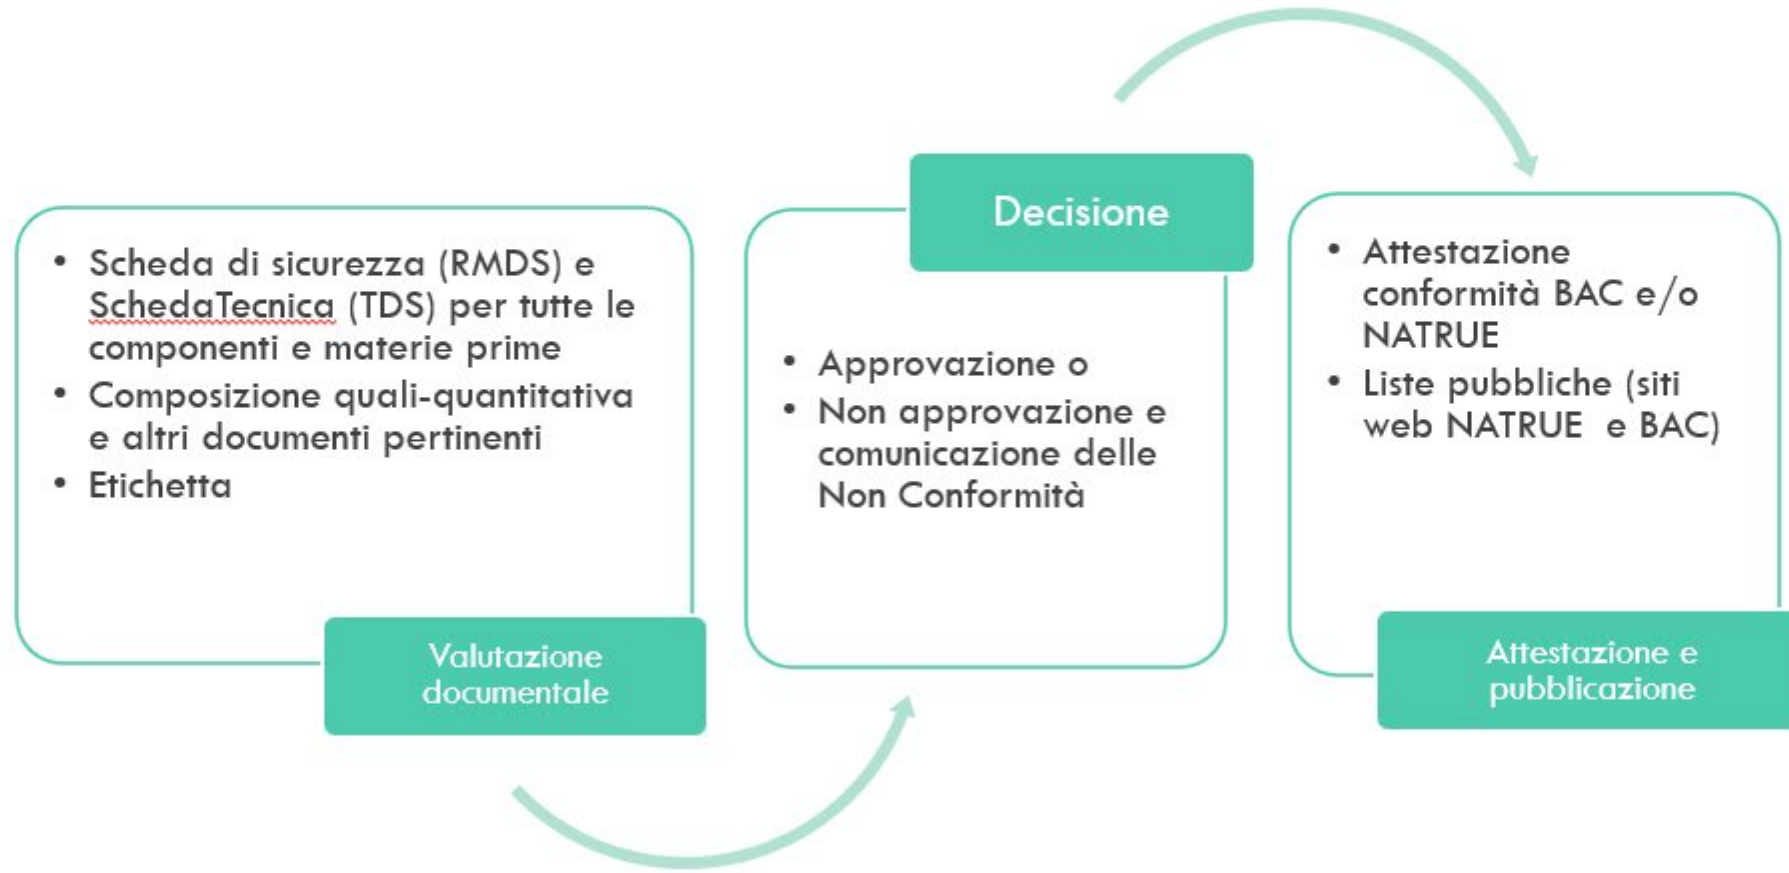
- Scheda di sicurezza (RMDS) e SchedaTecnica (TDS) per tutte le componenti e materie prime
- Composizione quali-quantitativa e altri documenti pertinenti
- Etichetta

Valutazione documentale

Decisione

- Approvazione o
- Non approvazione e comunicazione delle Non Conformità

- Attestazione conformità BAC e/o NATRUE
- Liste pubbliche (siti web NATRUE e BAC)

Attestazione e pubblicazione